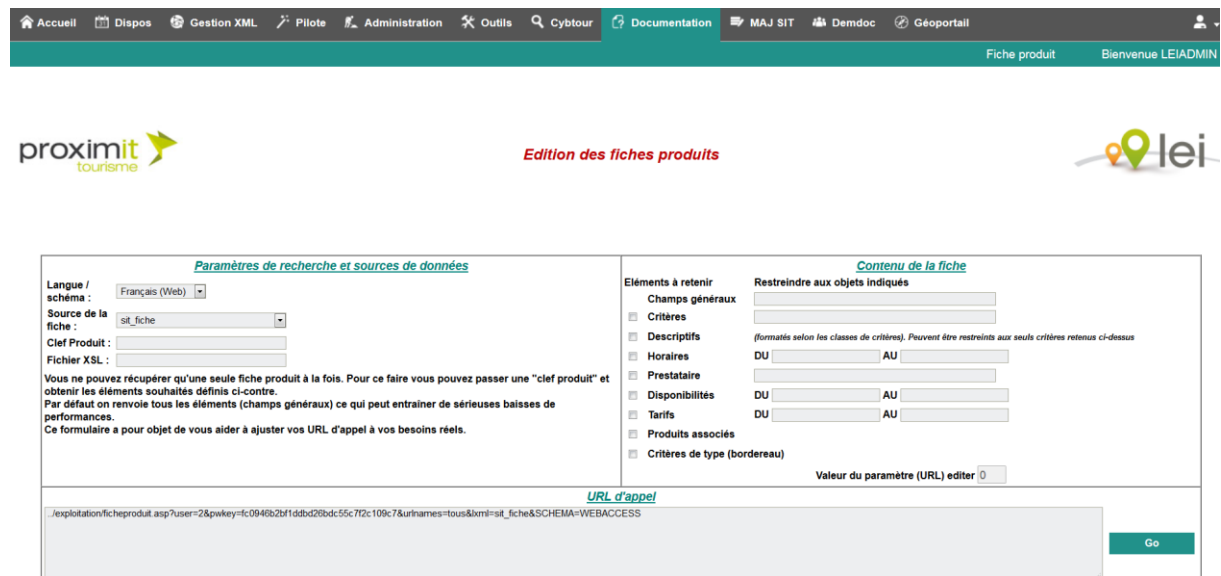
Accueil Dispos Gestion XML Pilote Administration Outils Cybtour Documentation MAJ SIT Demdoc Géoportail

Fiche produit Bienvenue LEIADMIN

proximit tourisme

Edition des fiches produits

lei

Paramètres de recherche et sources de données

Langue / schéma : Français (Web)

Source de la fiche : sit_fiche

Clef Produit :

Fichier XSL :

Vous ne pouvez récupérer qu'une seule fiche produit à la fois. Pour ce faire vous pouvez passer une "clef produit" et obtenir les éléments souhaités définis ci-contre.
Par défaut on renvoie tous les éléments (champs généraux) ce qui peut entrainer de sérieuses baisses de performances.
Ce formulaire a pour objet de vous aider à ajuster vos URL d'appel à vos besoins réels.

Contenu de la fiche

Eléments à retenir Restreindre aux objets indiqués

Champs généraux

Critères

Descriptifs (formatés selon les classes de critères). Peuvent être restreints aux seuls critères retenus ci-dessus

Horaires DU AU

Prestataire

Disponibilités DU AU

Tarifs DU AU

Produits associés

Critères de type (bordereau)

Valeur du paramètre (URL) editer 0

URL d'appel

../exploitation/ficheproduit.asp?user=2&pwkey=fc0946b2bf1ddbd26bdc55c7f2c109c7&urlnames=tous&lxml=sit_fiche&SCHEMA=WEBACCESS

Go